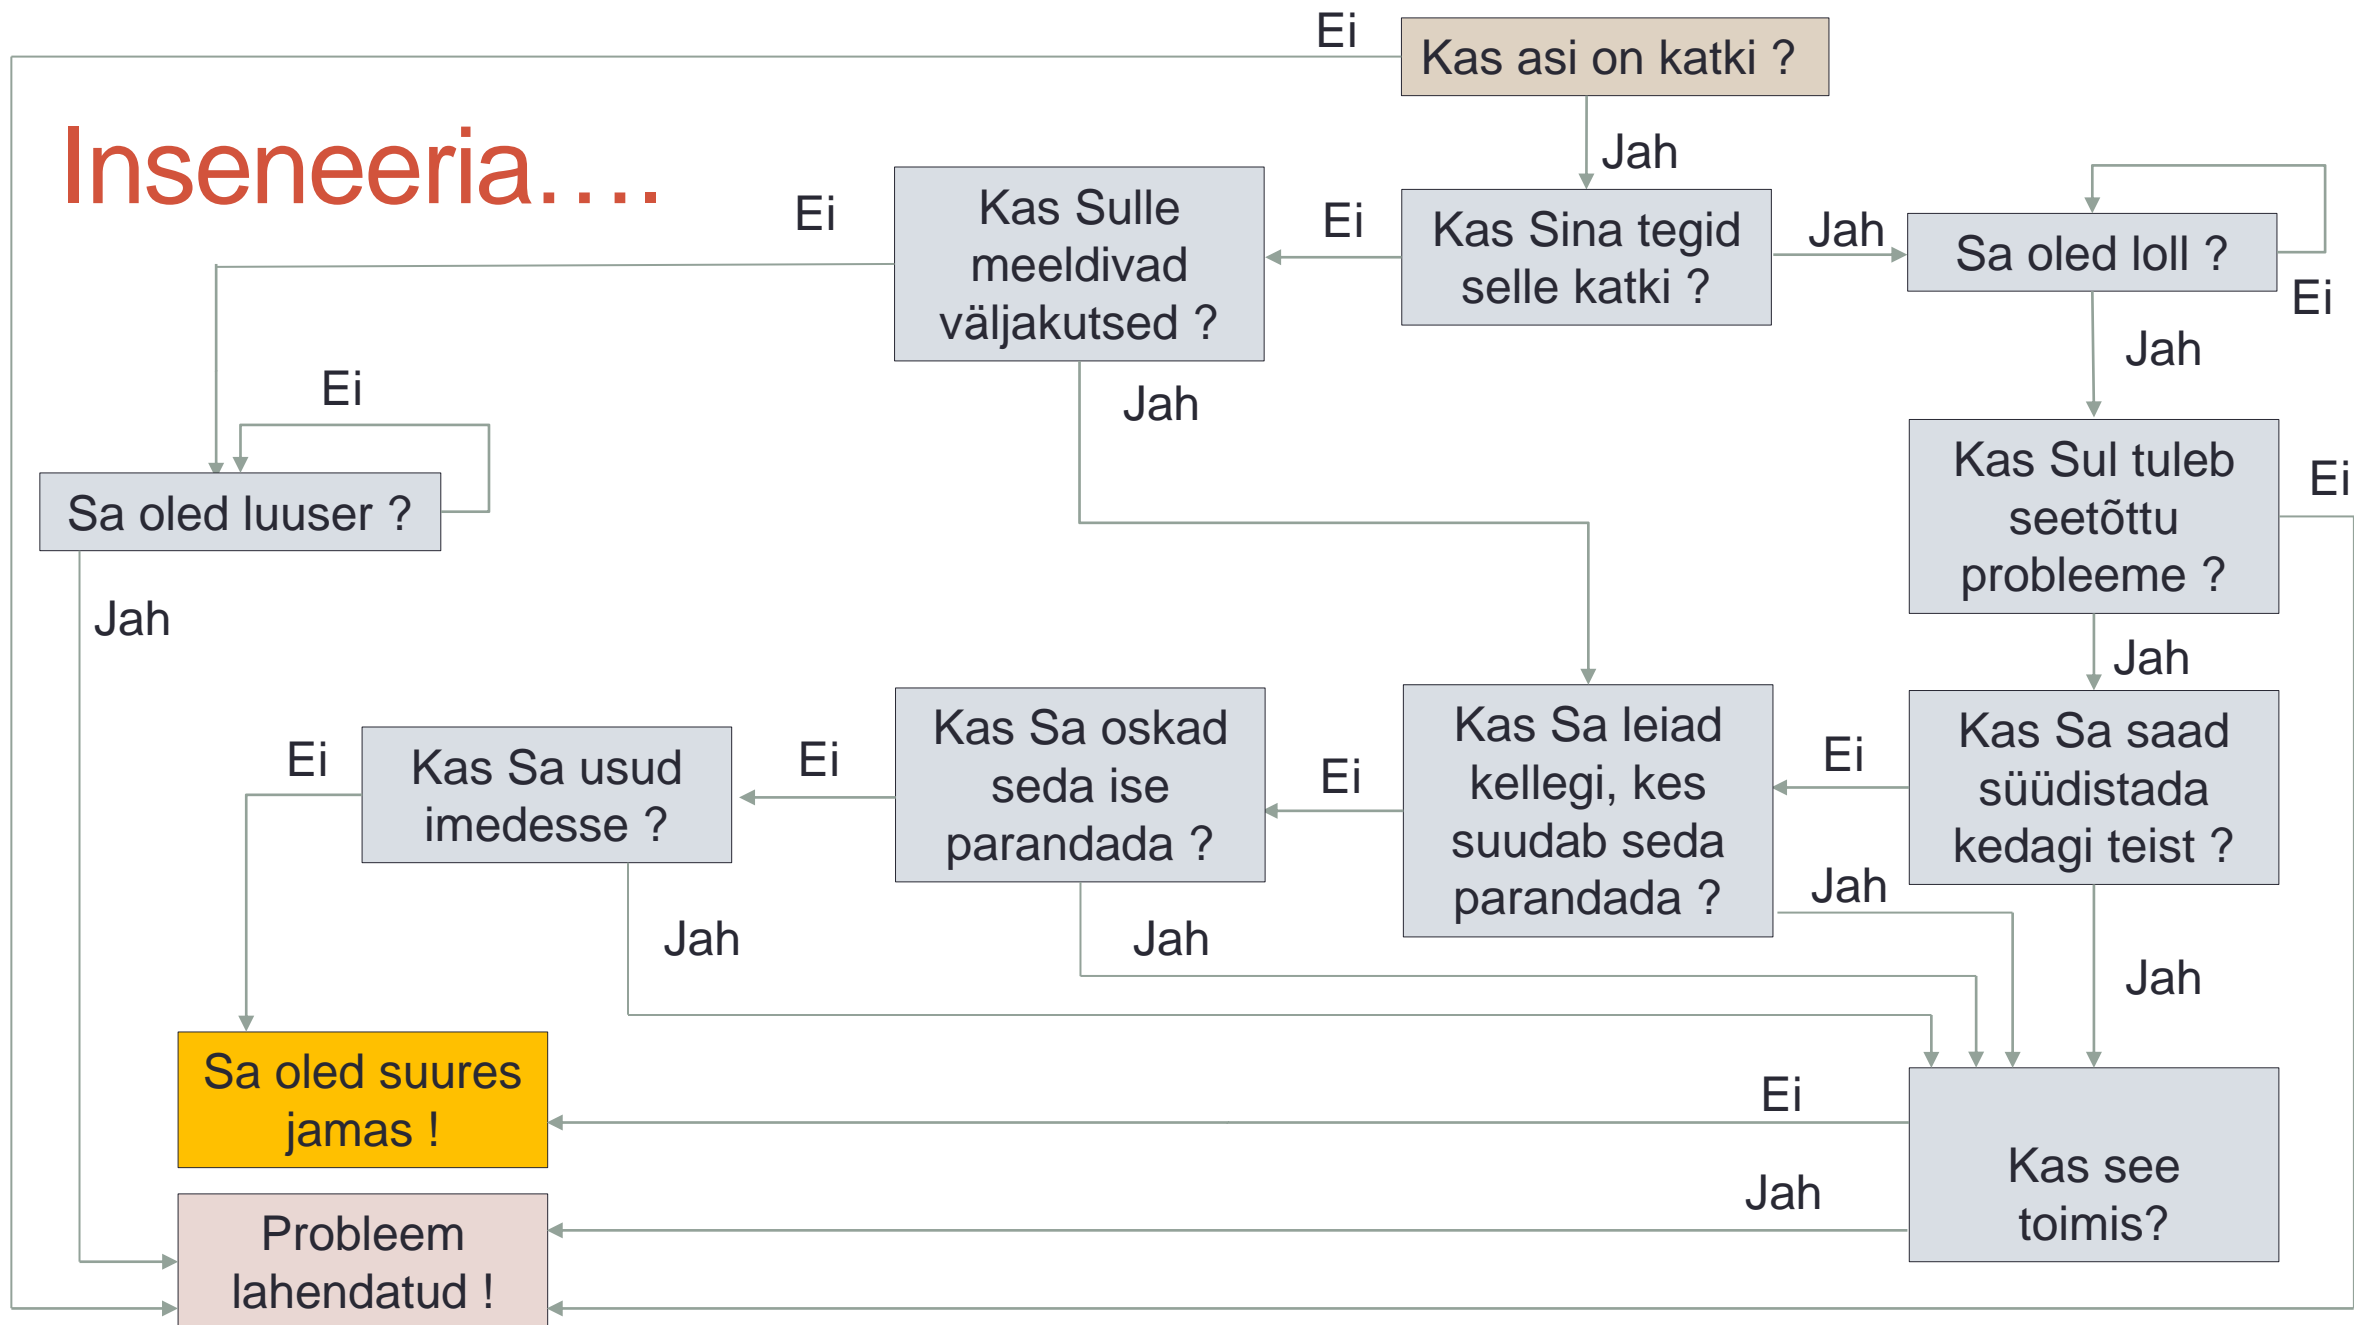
Ei

Kas asi on katki ?

Inseneeria….

Jah

Ei

Kas Sulle meeldivad väljakutsed ?

Ei

Kas Sina tegid selle katki ?

Jah

Sa oled loll ?

Ei

Jah

Ei

Jah

Sa oled luuser ?

Kas Sul tuleb seetõttu probleeme ?

Ei

Jah

Jah

Ei

Kas Sa usud imedesse ?

Ei

Kas Sa oskad seda ise parandada ?

Ei

Kas Sa leiad kellegi, kes suudab seda parandada ?

Ei

Kas Sa saad süüdistada kedagi teist ?

Jah

Jah

Jah

Jah

Sa oled suures jamas !

Ei

Kas see toimis?

Jah

Probleem lahendatud !